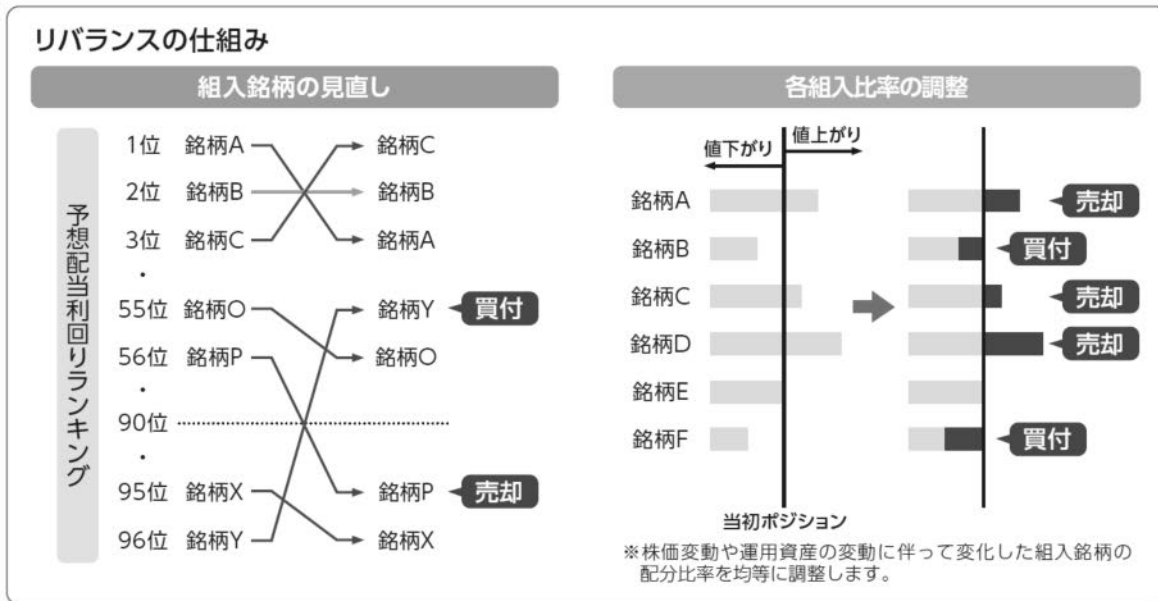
リバランスの仕組み

組入銘柄の見直し

予想配当利回りランキング

1位 銘柄A → 銘柄C
2位 銘柄B → 銘柄B
3位 銘柄C → 銘柄A
・
55位 銘柄O → 銘柄Y 買付
56位 銘柄P → 銘柄O
・
90位
・
95位 銘柄X → 銘柄P 売却
96位 銘柄Y → 銘柄X

各組入比率の調整

値下がり 値上がり

銘柄A 売却
銘柄B 買付
銘柄C 売却
銘柄D 売却
銘柄E
銘柄F 買付

当初ポジション

※株価変動や運用資産の変動に伴って変化した組入銘柄の配分比率を均等に調整します。